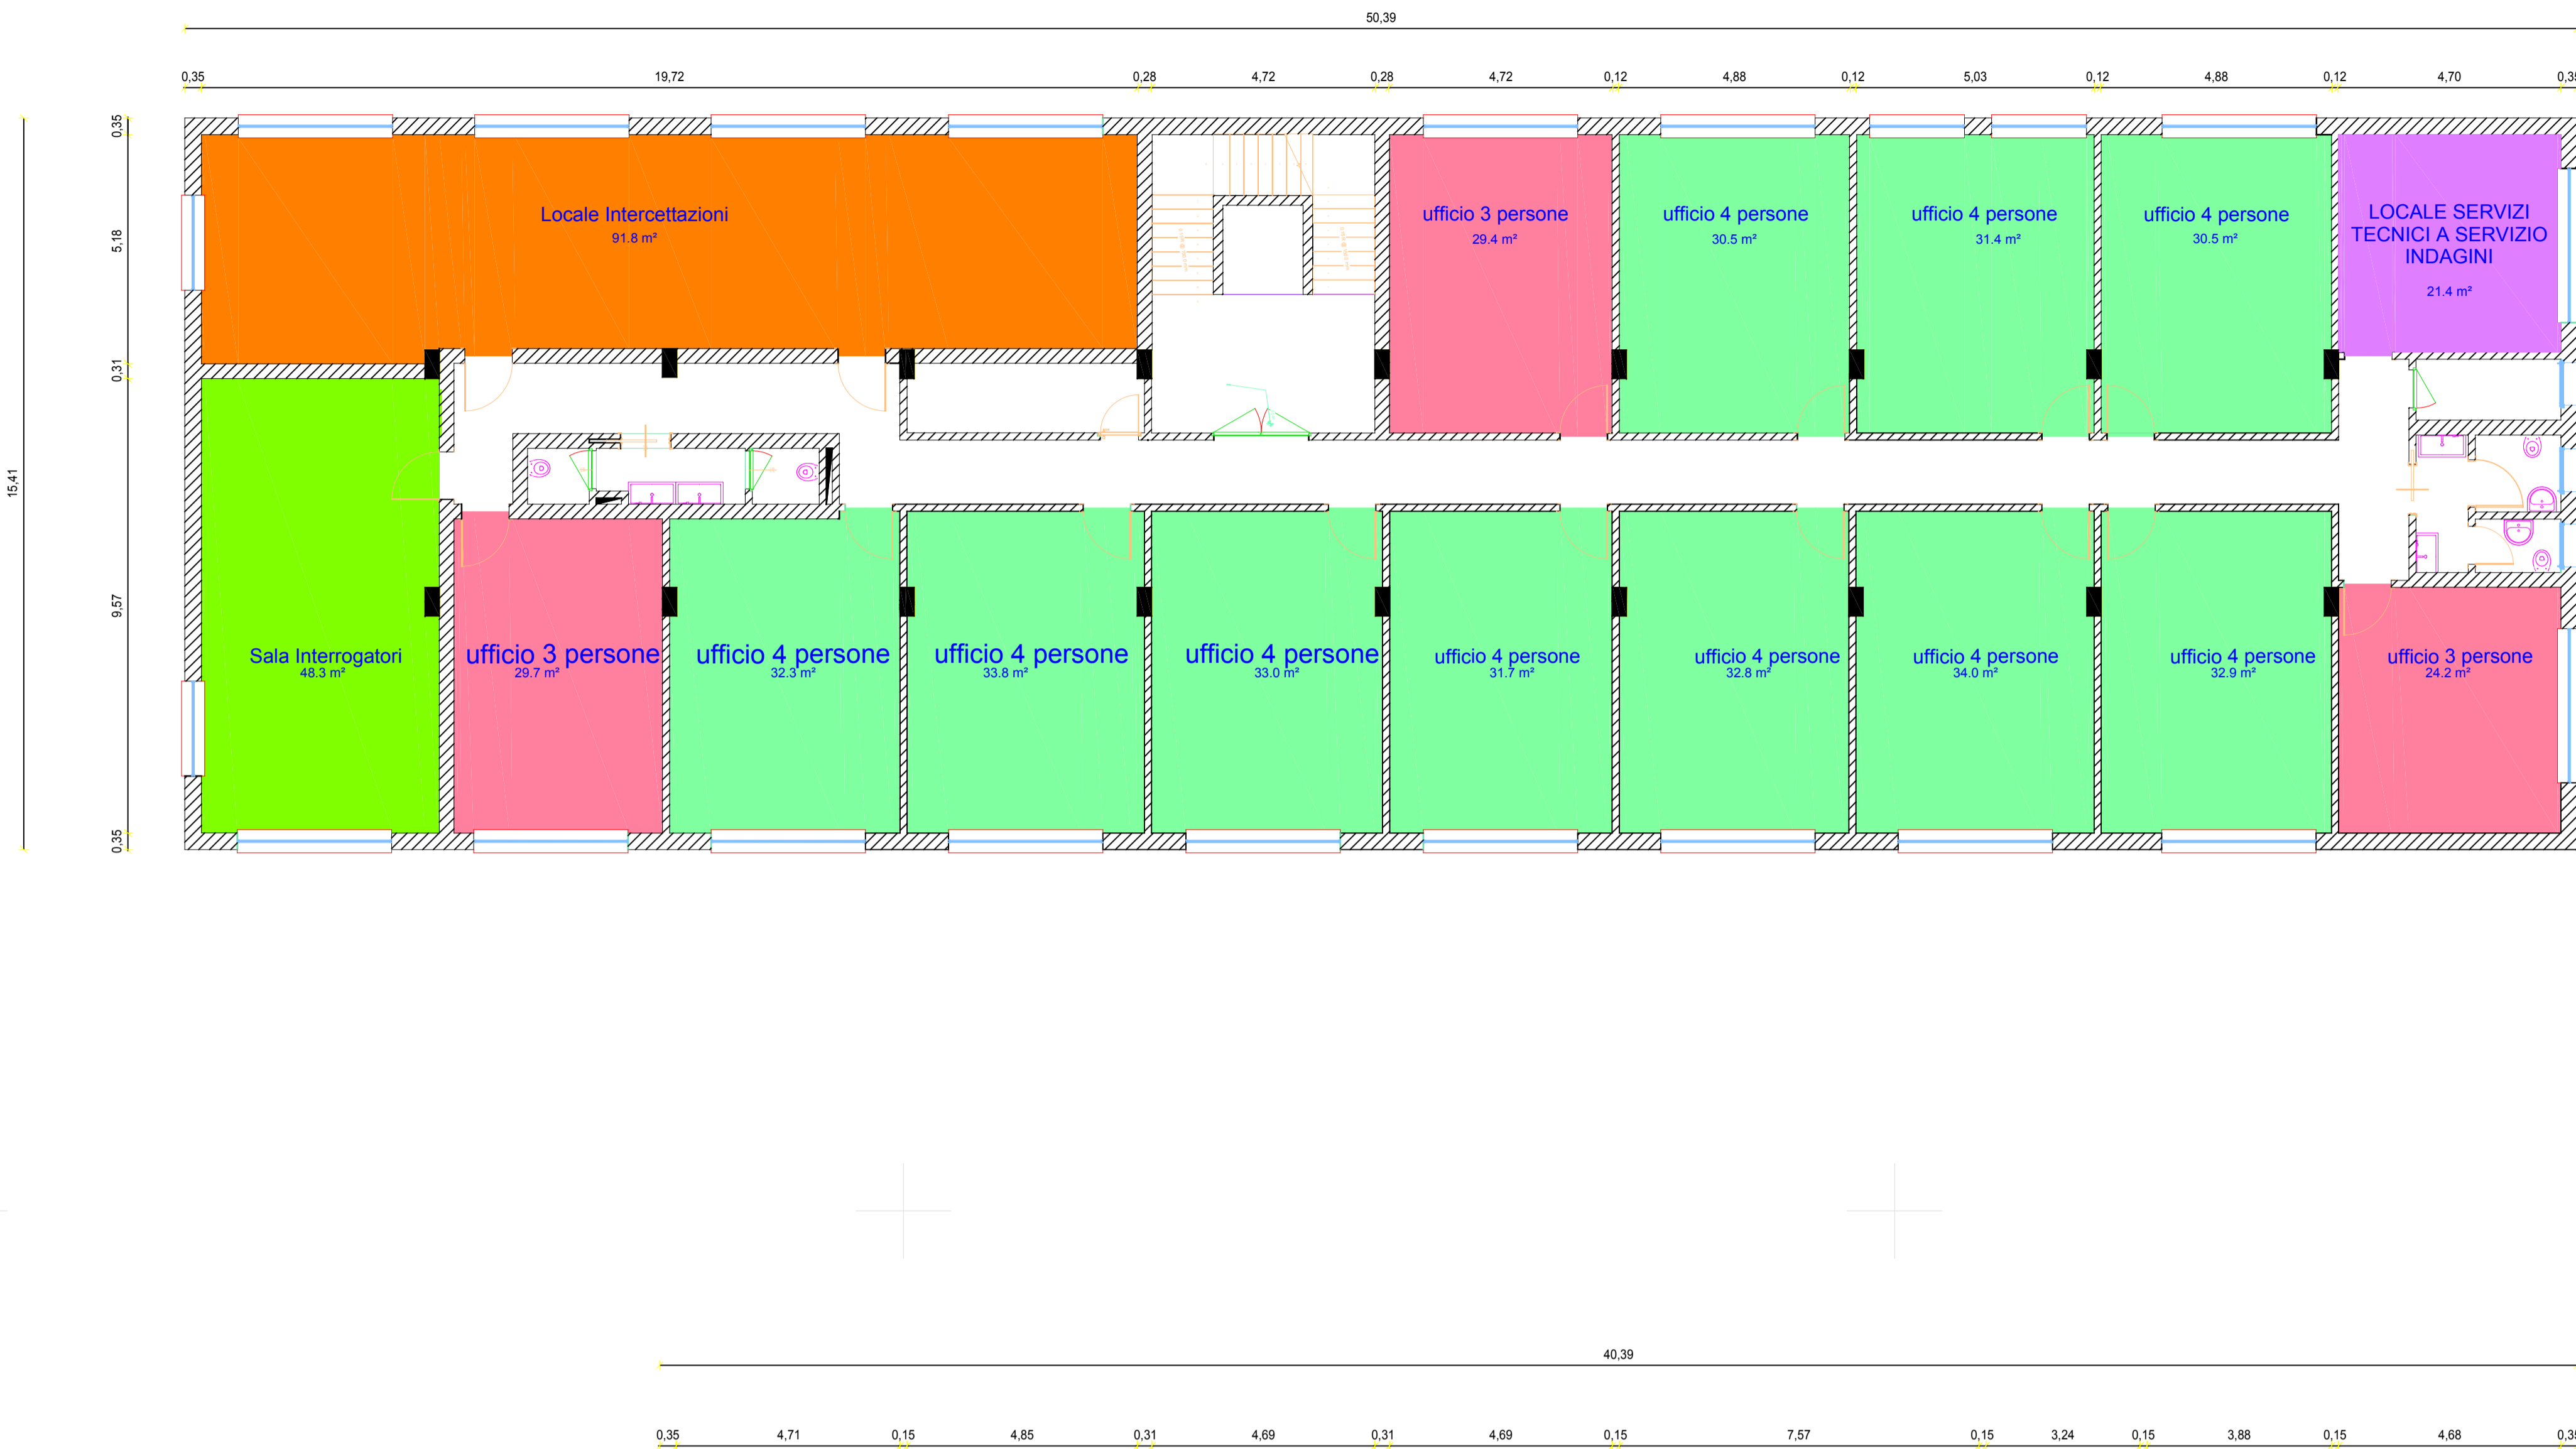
50,39

0,35 19,72 0,28 4,72 0,28 4,72 0,12 4,88 0,12 5,03 0,12 4,88 0,12 4,70 0,3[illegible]

0,35
5,18
0,31
15,41
9,57
0,35

Locale Intercettazioni
91.8 m²

ufficio 3 persone
29.4 m²

ufficio 4 persone
30.5 m²

ufficio 4 persone
31.4 m²

ufficio 4 persone
30.5 m²

LOCALE SERVIZI TECNICI A SERVIZIO INDAGINI
21.4 m²

Sala Interrogatori
48.3 m²

ufficio 3 persone
29.7 m²

ufficio 4 persone
32.3 m²

ufficio 4 persone
33.8 m²

ufficio 4 persone
33.0 m²

ufficio 4 persone
31.7 m²

ufficio 4 persone
32.8 m²

ufficio 4 persone
34.0 m²

ufficio 4 persone
32.9 m²

ufficio 3 persone
24.2 m²

40,39

0,35 4,71 0,15 4,85 0,31 4,69 0,31 4,69 0,15 7,57 0,15 3,24 0,15 3,88 0,15 4,68 0,3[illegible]